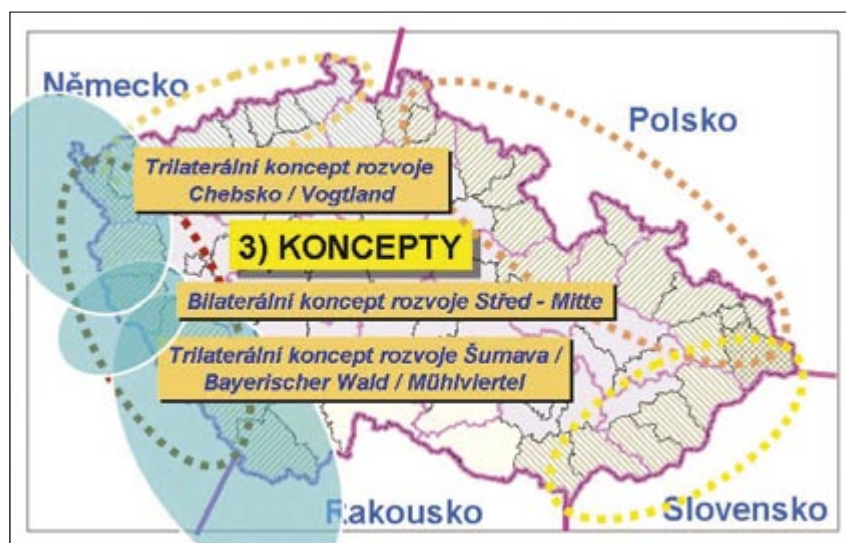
Německo

Polsko

Trilaterální koncept rozvoje Chebsko / Vogtland

3) KONCEPTY

Bilaterální koncept rozvoje Střed - Mitte

Trilaterální koncept rozvoje Šumava / Bayerischer Wald / Mühlviertel

Rakousko

Slovensko